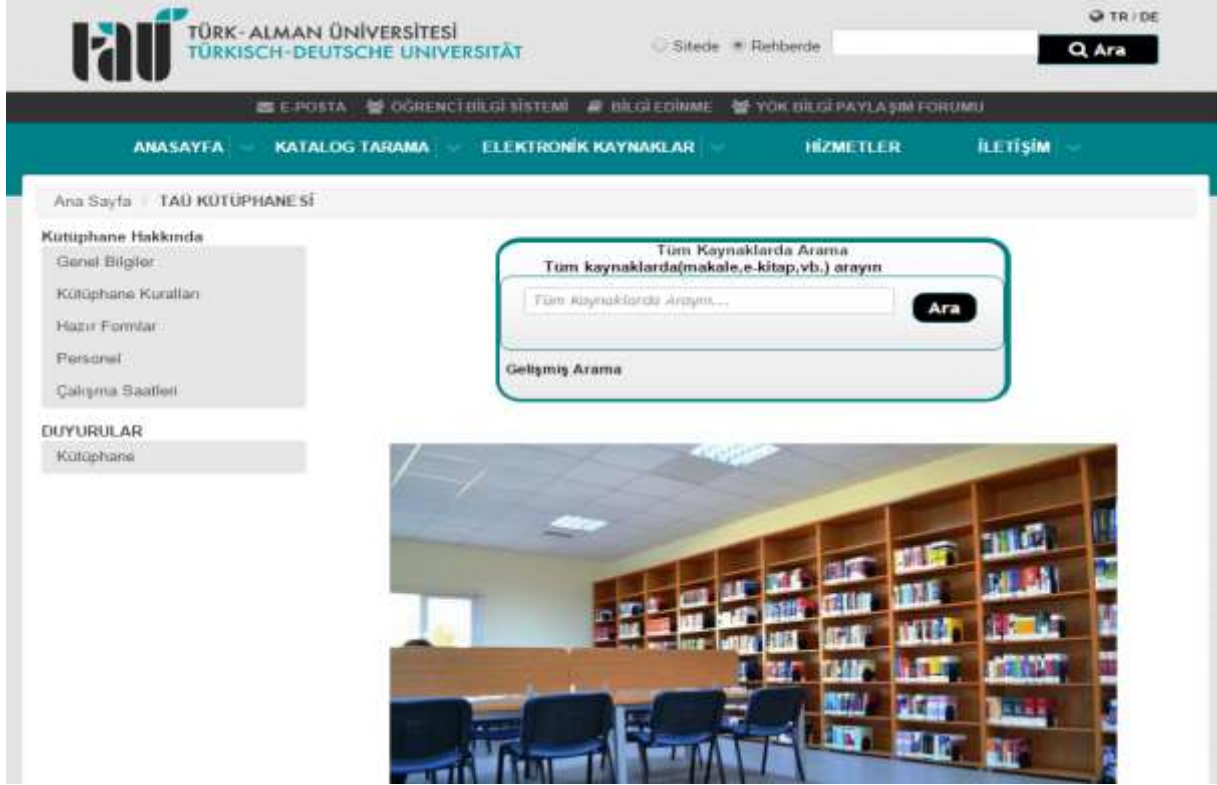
TAU TÜRK-ALMAN ÜNİVERSİTESİ
TÜRKISCH-DEUTSCHE UNIVERSITÄT

TR / DE

Sitede Rehberde Ara

E-POSTA ÖĞRENCİ BİLGİ SİSTEMİ BİLGİ EDİNME YÖK BİLGİ PAYLAŞIM FORUMU

ANASAYFA KATALOG TARAMA ELEKTRONİK KAYNAKLAR HİZMETLER İLETİŞİM

Ana Sayfa / TAÜ KÜTÜPHANESİ

Kütüphane Hakkında
Genel Bilgiler
Kütüphane Kuralları
Hazır Formlar
Personel
Çalışma Saatleri

DUYURULAR
Kütüphane

Tüm Kaynaklarda Arama
Tüm kaynaklarda(makale,e-kitap,vb.) arayın
Tüm Kaynaklarda Arayın...
Ara
Gelişmiş Arama